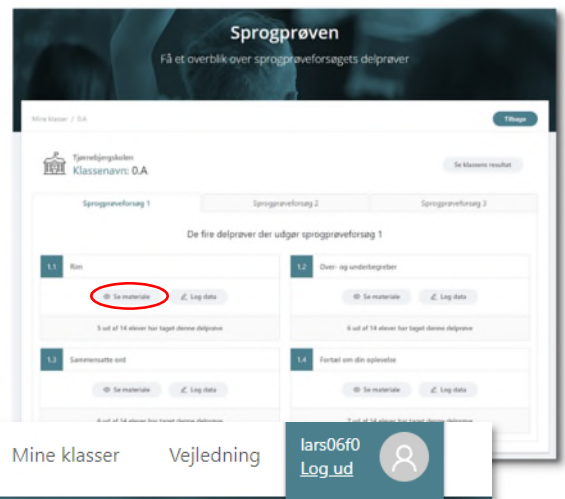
Sprogprøven

Få et overblik over sprogprøveforsøgets delprøver

Mine klasser / 0.A

Tilbage

Tjørnebjergskolen
Klassenavn: 0.A

Se klassens resultat

Sprogprøveforsøg 1

Sprogprøveforsøg 2

Sprogprøveforsøg 3

De fire delprøver der udgør sprogprøveforsøg 1

1.1 Rim

Se materiale

Log data

5 ud af 14 elever har taget denne delprøve

1.2 Over- og underbegreber

Se materiale

Log data

6 ud af 14 elever har taget denne delprøve

1.3 Sammensatte ord

Se materiale

Log data

6 ud af 14 elever har taget denne delprøve

1.4 Fortæl om din oplevelse

Se materiale

Log data

7 ud af 14 elever har taget denne delprøve

Mine klasser

Vejledning

lars06f0
Log ud